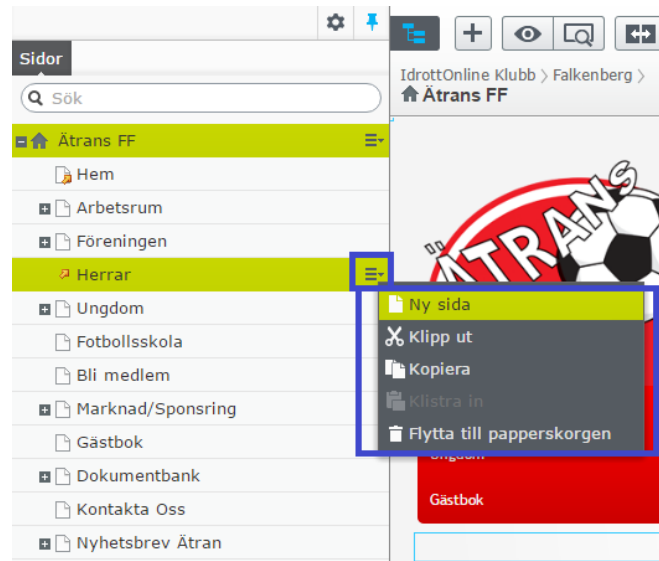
Sidor

Sök

Ätrans FF

Hem

Arbetsrum

Föreningen

Herrar

Ungdom

Fotbollsskola

Bli medlem

Marknad/Sponsring

Gästbok

Dokumentbank

Kontakta Oss

Nyhetsbrev Ätran

IdrottOnline Klubb > Falkenberg >

Ätrans FF

ÄTRANS

Ny sida

Klipp ut

Kopiera

Klistra in

Flytta till papperskorgen

Ungdom

Gästbok